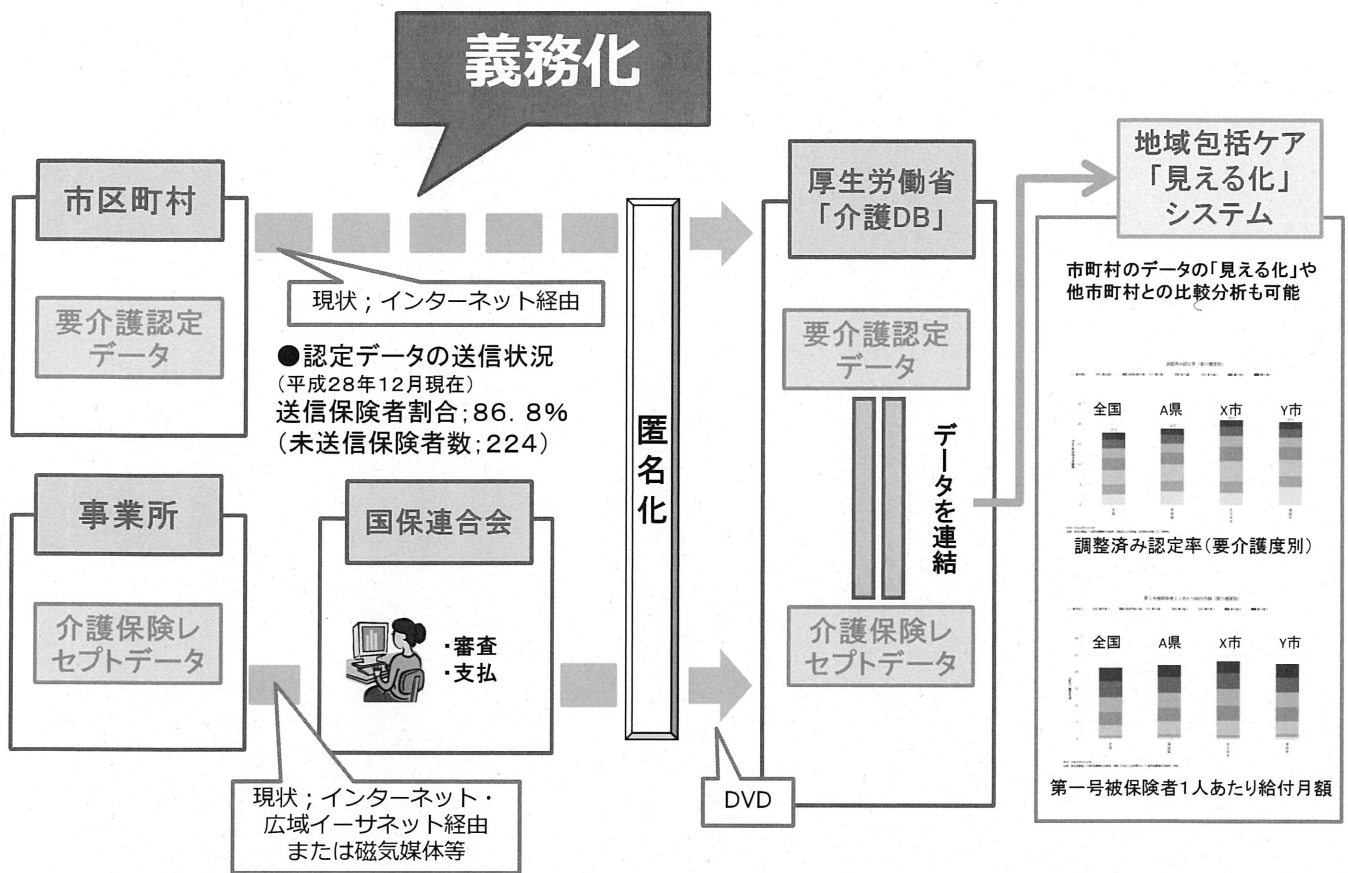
義務化

市区町村

要介護認定データ

現状；インターネット経由

●認定データの送信状況
（平成28年12月現在）
送信保険者割合；86．8％
（未送信保険者数；224）

事業所

介護保険レセプトデータ

国保連合会

・審査
・支払

現状；インターネット・広域イーサネット経由または磁気媒体等

匿名化

厚生労働省「介護DB」

要介護認定データ

データを連結

介護保険レセプトデータ

DVD

地域包括ケア「見える化」システム

市町村のデータの「見える化」や他市町村との比較分析も可能

全国 A県 X市 Y市

調整済み認定率（要介護度別）

全国 A県 X市 Y市

第一号被保険者1人あたり給付月額